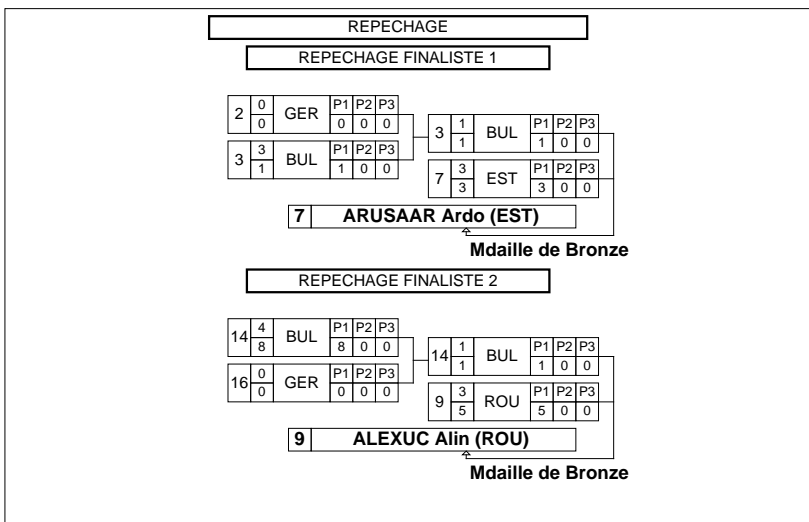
REPECHAGE

REPECHAGE FINALISTE 1

| 2 | 0 / 0 | GER | P1 | P2 | P3 |
|---|---|---|---|---|---|
| | | | 0 | 0 | 0 |

| 3 | 3 / 1 | BUL | P1 | P2 | P3 |
|---|---|---|---|---|---|
| | | | 1 | 0 | 0 |

| 3 | 1 / 1 | BUL | P1 | P2 | P3 |
|---|---|---|---|---|---|
| | | | 1 | 0 | 0 |

| 7 | 3 / 3 | EST | P1 | P2 | P3 |
|---|---|---|---|---|---|
| | | | 3 | 0 | 0 |

7 ARUSAAR Ardo (EST)

Mdaille de Bronze

REPECHAGE FINALISTE 2

| 14 | 4 / 8 | BUL | P1 | P2 | P3 |
|---|---|---|---|---|---|
| | | | 8 | 0 | 0 |

| 16 | 0 / 0 | GER | P1 | P2 | P3 |
|---|---|---|---|---|---|
| | | | 0 | 0 | 0 |

| 14 | 1 / 1 | BUL | P1 | P2 | P3 |
|---|---|---|---|---|---|
| | | | 1 | 0 | 0 |

| 9 | 3 / 5 | ROU | P1 | P2 | P3 |
|---|---|---|---|---|---|
| | | | 5 | 0 | 0 |

9 ALEXUC Alin (ROU)

Mdaille de Bronze